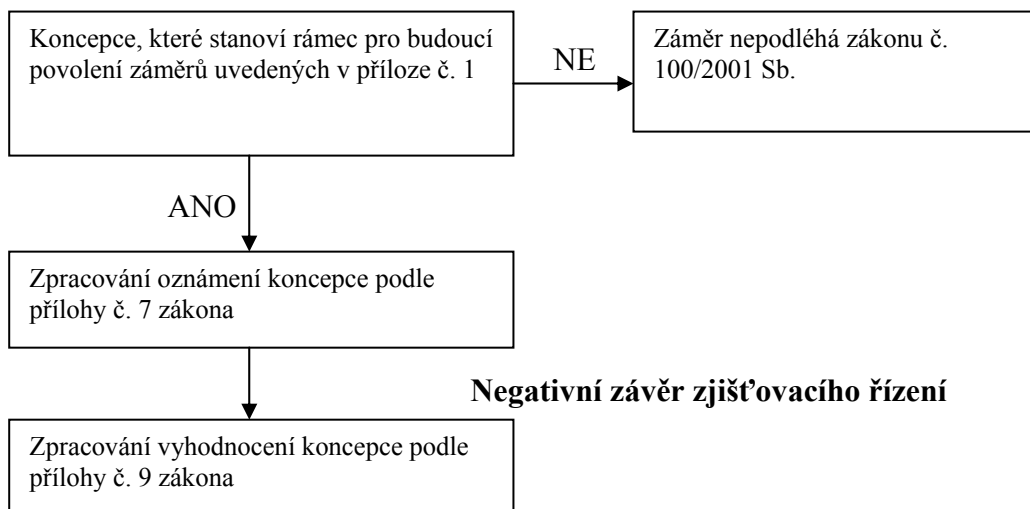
Koncepce, které stanoví rámec pro budoucí povolení záměrů uvedených v příloze č. 1

NE

Záměr nepodléhá zákonu č. 100/2001 Sb.

ANO

Zpracování oznámení koncepce podle přílohy č. 7 zákona

Negativní závěr zjišťovacího řízení

Zpracování vyhodnocení koncepce podle přílohy č. 9 zákona